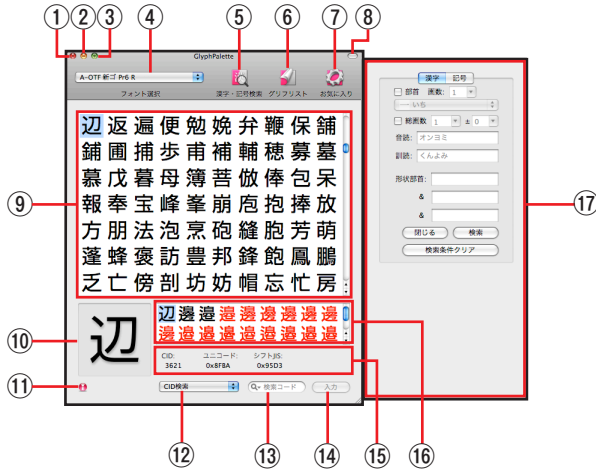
①②③④⑤⑥⑦⑧

GlyphPalette

A-OTF 新ゴ Pr6 R

フォント選択

漢字・記号検索

グリフリスト

お気に入り

| 辺 | 返 | 遍 | 便 | 勉 | 娩 | 弁 | 鞭 | 保 | 舗 |
|---|---|---|---|---|---|---|---|---|---|
| 鋪 | 圃 | 捕 | 歩 | 甫 | 補 | 輔 | 穂 | 募 | 墓 |
| 慕 | 戊 | 暮 | 母 | 簿 | 菩 | 倣 | 俸 | 包 | 呆 |
| 報 | 奉 | 宝 | 峰 | 峯 | 崩 | 庖 | 抱 | 捧 | 放 |
| 方 | 朋 | 法 | 泡 | 烹 | 砲 | 縫 | 胞 | 芳 | 萌 |
| 蓬 | 蜂 | 褒 | 訪 | 豊 | 邦 | 鋒 | 飽 | 鳳 | 鵬 |
| 乏 | 亡 | 傍 | 剖 | 坊 | 妨 | 帽 | 忘 | 忙 | 房 |

⑨

辺

⑩

辺 邊 邉 邉 邉 邉 邉 邉 邉
邉 邉 邉 邉 邉 邉 邉 邉 邉

CID: 3621 ユニコード: 0x8FBA シフトJIS: 0x95D3

⑪

CID検索

検索コード

入力

⑫ ⑬ ⑭ ⑮ ⑯

漢字 記号

部首 画数: 1

一 いち

総画数 1 ± 0

音読: オンヨミ

訓読: くんよみ

形状部首:

&

&

閉じる 検索

検索条件クリア

⑰